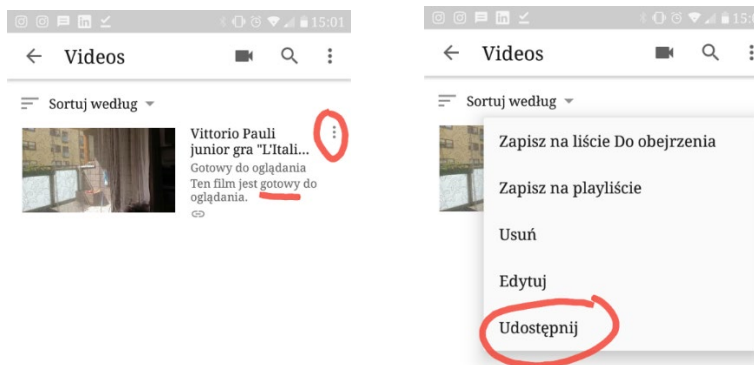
15:01

Videos

Sortuj według

Vittorio Pauli junior gra "L'Itali...

Gotowy do oglądania

Ten film jest gotowy do oglądania.

15:01

Videos

Sortuj według

Zapisz na liście Do obejrzenia

Zapisz na playliście

Usuń

Edytuj

Udostępnij